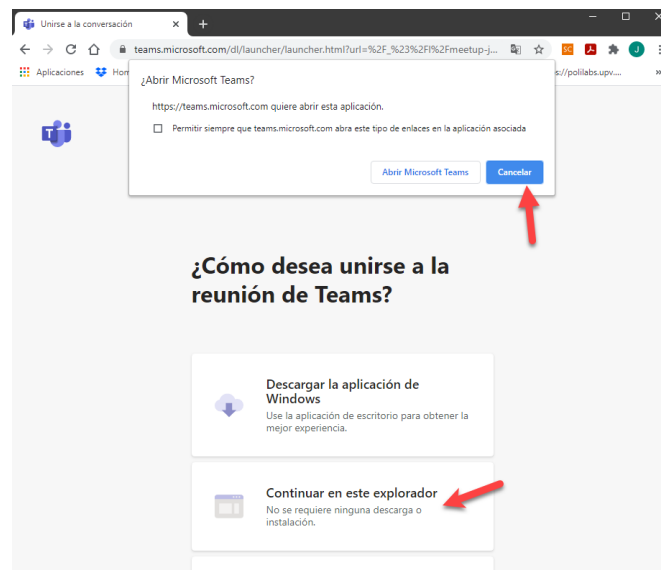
Unirse a la conversación ×
+
teams.microsoft.com/dl/launcher/launcher.html?url=%2F_%23%2Fl%2Fmeetup-j...
Aplicaciones
Hom
s://polilabs.upv....
»

¿Abrir Microsoft Teams?

https://teams.microsoft.com quiere abrir esta aplicación.

Permitir siempre que teams.microsoft.com abra este tipo de enlaces en la aplicación asociada

Abrir Microsoft Teams
Cancelar

¿Cómo desea unirse a la reunión de Teams?

Descargar la aplicación de Windows
Use la aplicación de escritorio para obtener la mejor experiencia.

Continuar en este explorador
No se requiere ninguna descarga o instalación.